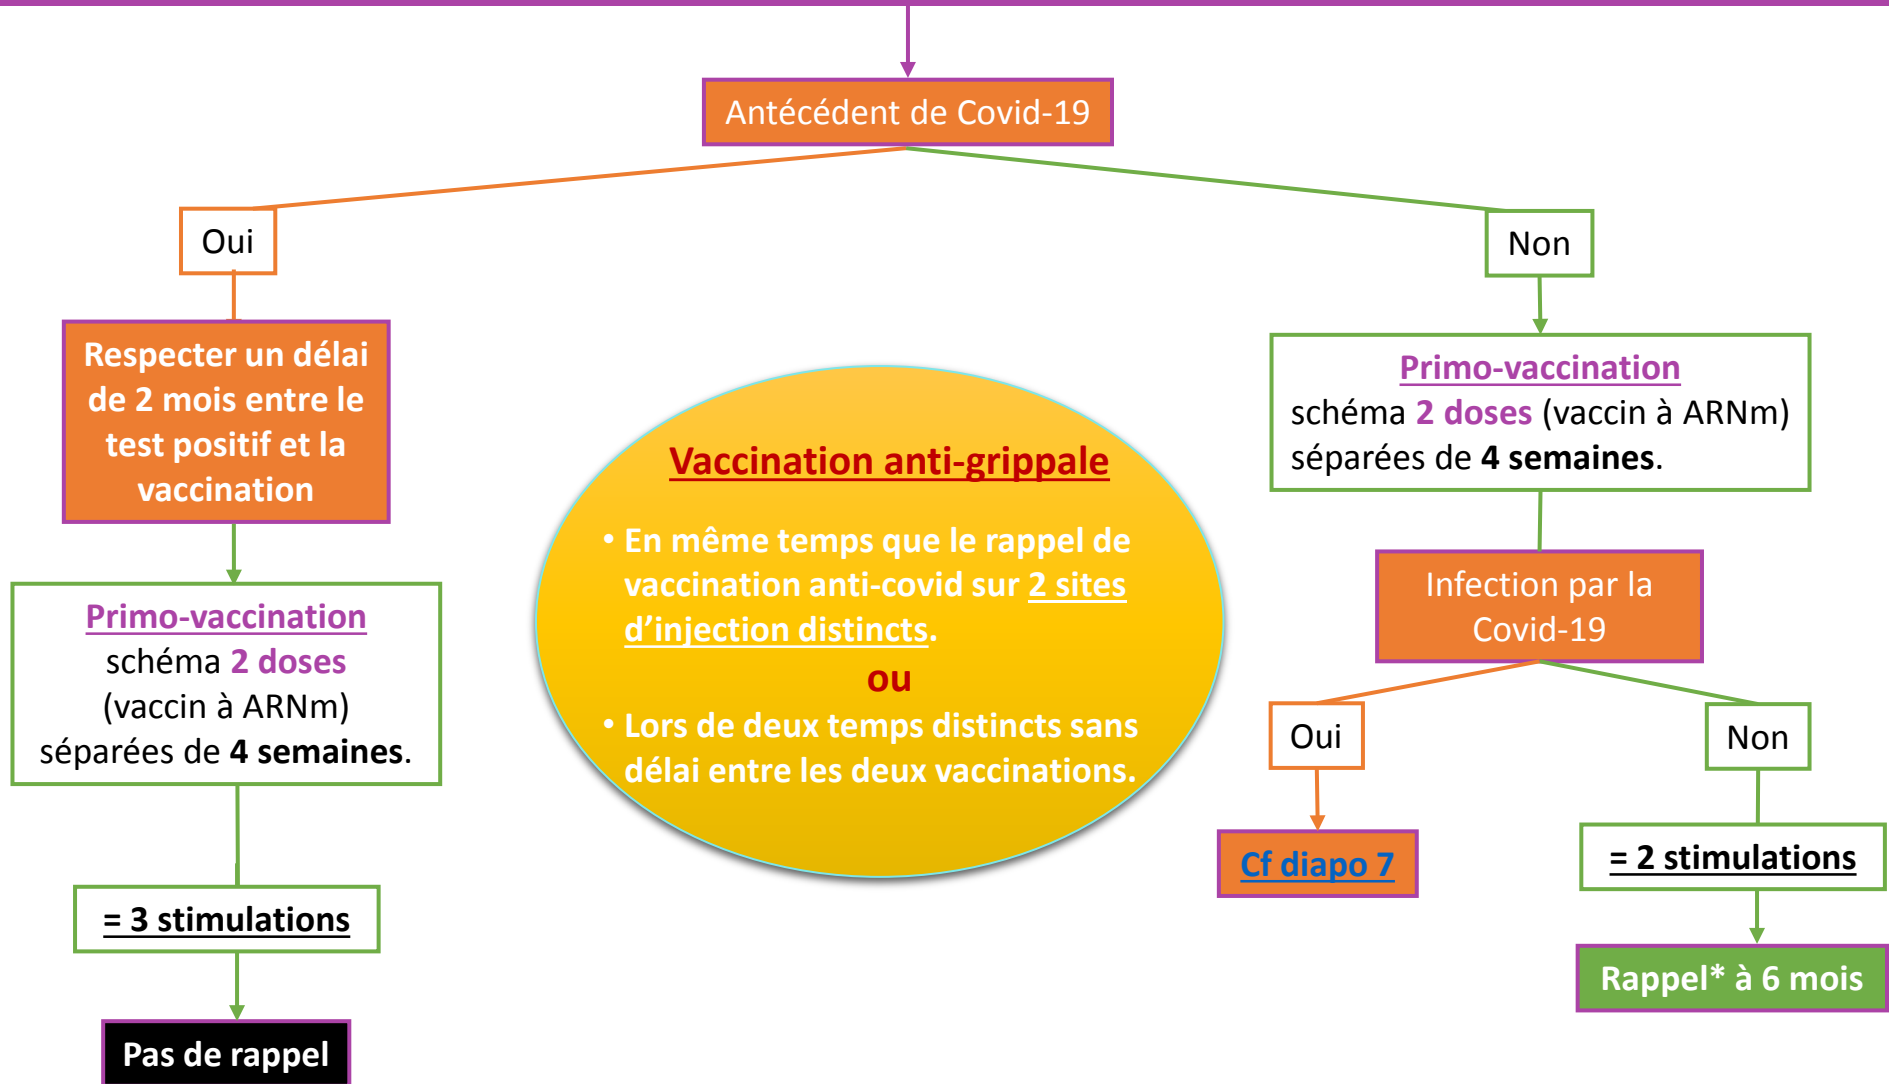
Antécédent de Covid-19

Oui

Respecter un délai de 2 mois entre le test positif et la vaccination

Primo-vaccination
schéma 2 doses (vaccin à ARNm) séparées de 4 semaines.

= 3 stimulations

Pas de rappel

Vaccination anti-grippale

• En même temps que le rappel de vaccination anti-covid sur 2 sites d'injection distincts.

ou

• Lors de deux temps distincts sans délai entre les deux vaccinations.

Non

Primo-vaccination
schéma 2 doses (vaccin à ARNm) séparées de 4 semaines.

Infection par la Covid-19

Oui

Cf diapo 7

Non

= 2 stimulations

Rappel* à 6 mois